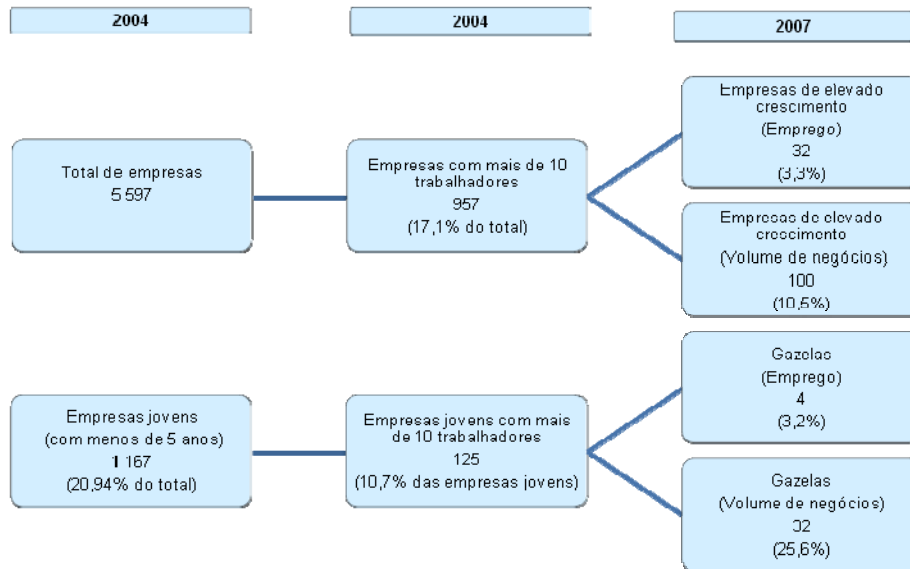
2004

2004

2007

Total de empresas
5 597

Empresas com mais de 10 trabalhadores
957
(17,1% do total)

Empresas de elevado crescimento
(Emprego)
32
(3,3%)

Empresas de elevado crescimento
(Volume de negócios)
100
(10,5%)

Empresas jovens
(com menos de 5 anos)
1 167
(20,94% do total)

Empresas jovens com mais de 10 trabalhadores
125
(10,7% das empresas jovens)

Gazelas
(Emprego)
4
(3,2%)

Gazelas
(Volume de negócios)
32
(25,6%)